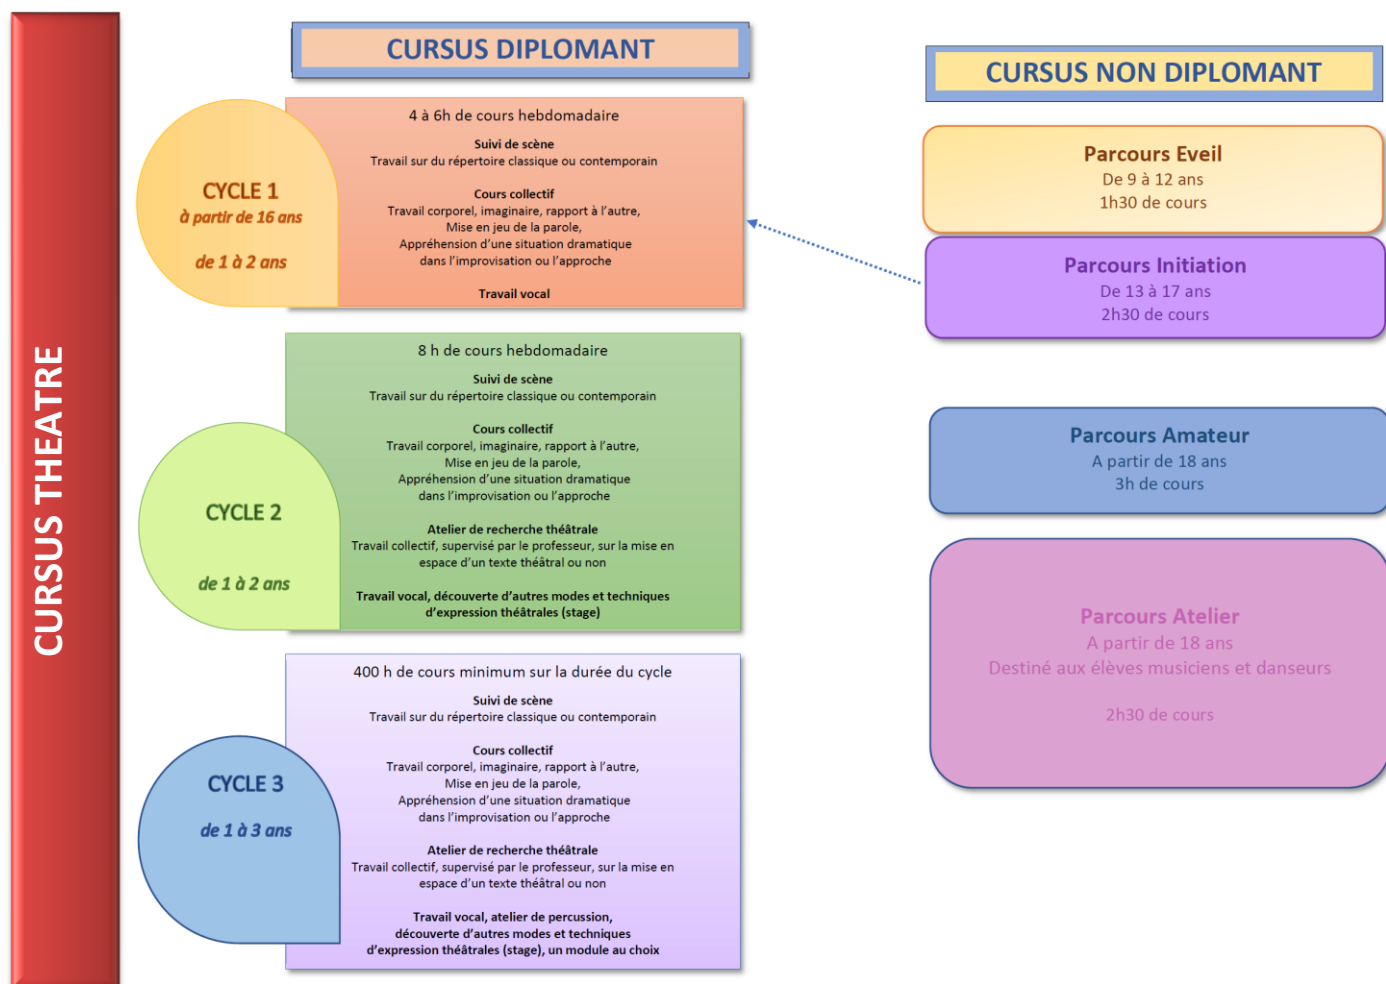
CURSUS THEATRE

CURSUS DIPLOMANT

CYCLE 1
à partir de 16 ans
de 1 à 2 ans

4 à 6h de cours hebdomadaire

Suivi de scène
Travail sur du répertoire classique ou contemporain

Cours collectif
Travail corporel, imaginaire, rapport à l'autre, Mise en jeu de la parole, Appréhension d'une situation dramatique dans l'improvisation ou l'approche

Travail vocal

CYCLE 2
de 1 à 2 ans

8 h de cours hebdomadaire

Suivi de scène
Travail sur du répertoire classique ou contemporain

Cours collectif
Travail corporel, imaginaire, rapport à l'autre, Mise en jeu de la parole, Appréhension d'une situation dramatique dans l'improvisation ou l'approche

Atelier de recherche théâtrale
Travail collectif, supervisé par le professeur, sur la mise en espace d'un texte théâtral ou non

Travail vocal, découverte d'autres modes et techniques d'expression théâtrales (stage)

CYCLE 3
de 1 à 3 ans

400 h de cours minimum sur la durée du cycle

Suivi de scène
Travail sur du répertoire classique ou contemporain

Cours collectif
Travail corporel, imaginaire, rapport à l'autre, Mise en jeu de la parole, Appréhension d'une situation dramatique dans l'improvisation ou l'approche

Atelier de recherche théâtrale
Travail collectif, supervisé par le professeur, sur la mise en espace d'un texte théâtral ou non

Travail vocal, atelier de percussion, découverte d'autres modes et techniques d'expression théâtrales (stage), un module au choix

CURSUS NON DIPLOMANT

Parcours Eveil
De 9 à 12 ans
1h30 de cours

Parcours Initiation
De 13 à 17 ans
2h30 de cours

Parcours Amateur
A partir de 18 ans
3h de cours

Parcours Atelier
A partir de 18 ans
Destiné aux élèves musiciens et danseurs

2h30 de cours